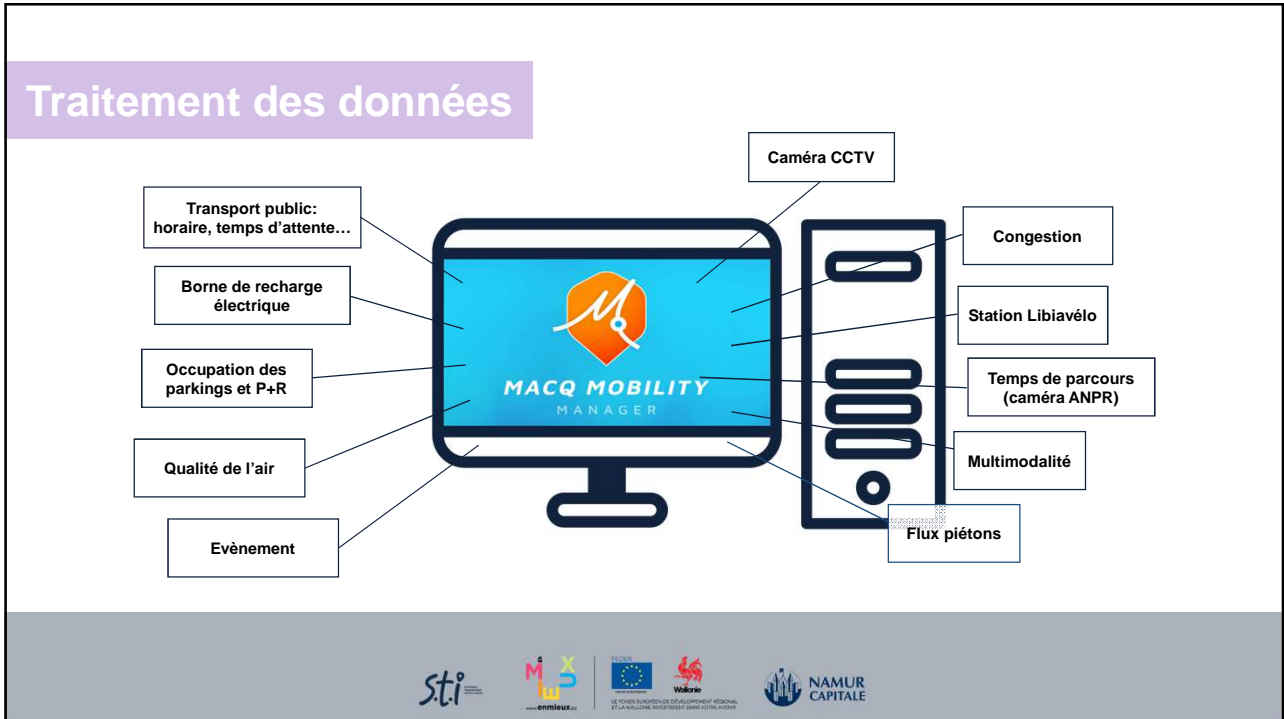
Traitement des données

Transport public: horaire, temps d'attente…

Borne de recharge électrique

Occupation des parkings et P+R

Qualité de l'air

Evènement

MACQ MOBILITY MANAGER

Caméra CCTV

Congestion

Station Libiavélo

Temps de parcours (caméra ANPR)

Multimodalité

Flux piétons

S.t.i

www.enmieux.be

FEDER

Wallonie

LE FONDS EUROPÉEN DE DÉVELOPPEMENT RÉGIONAL ET LA WALLONIE INVESTISSENT DANS VOTRE AVENIR

NAMUR CAPITALE